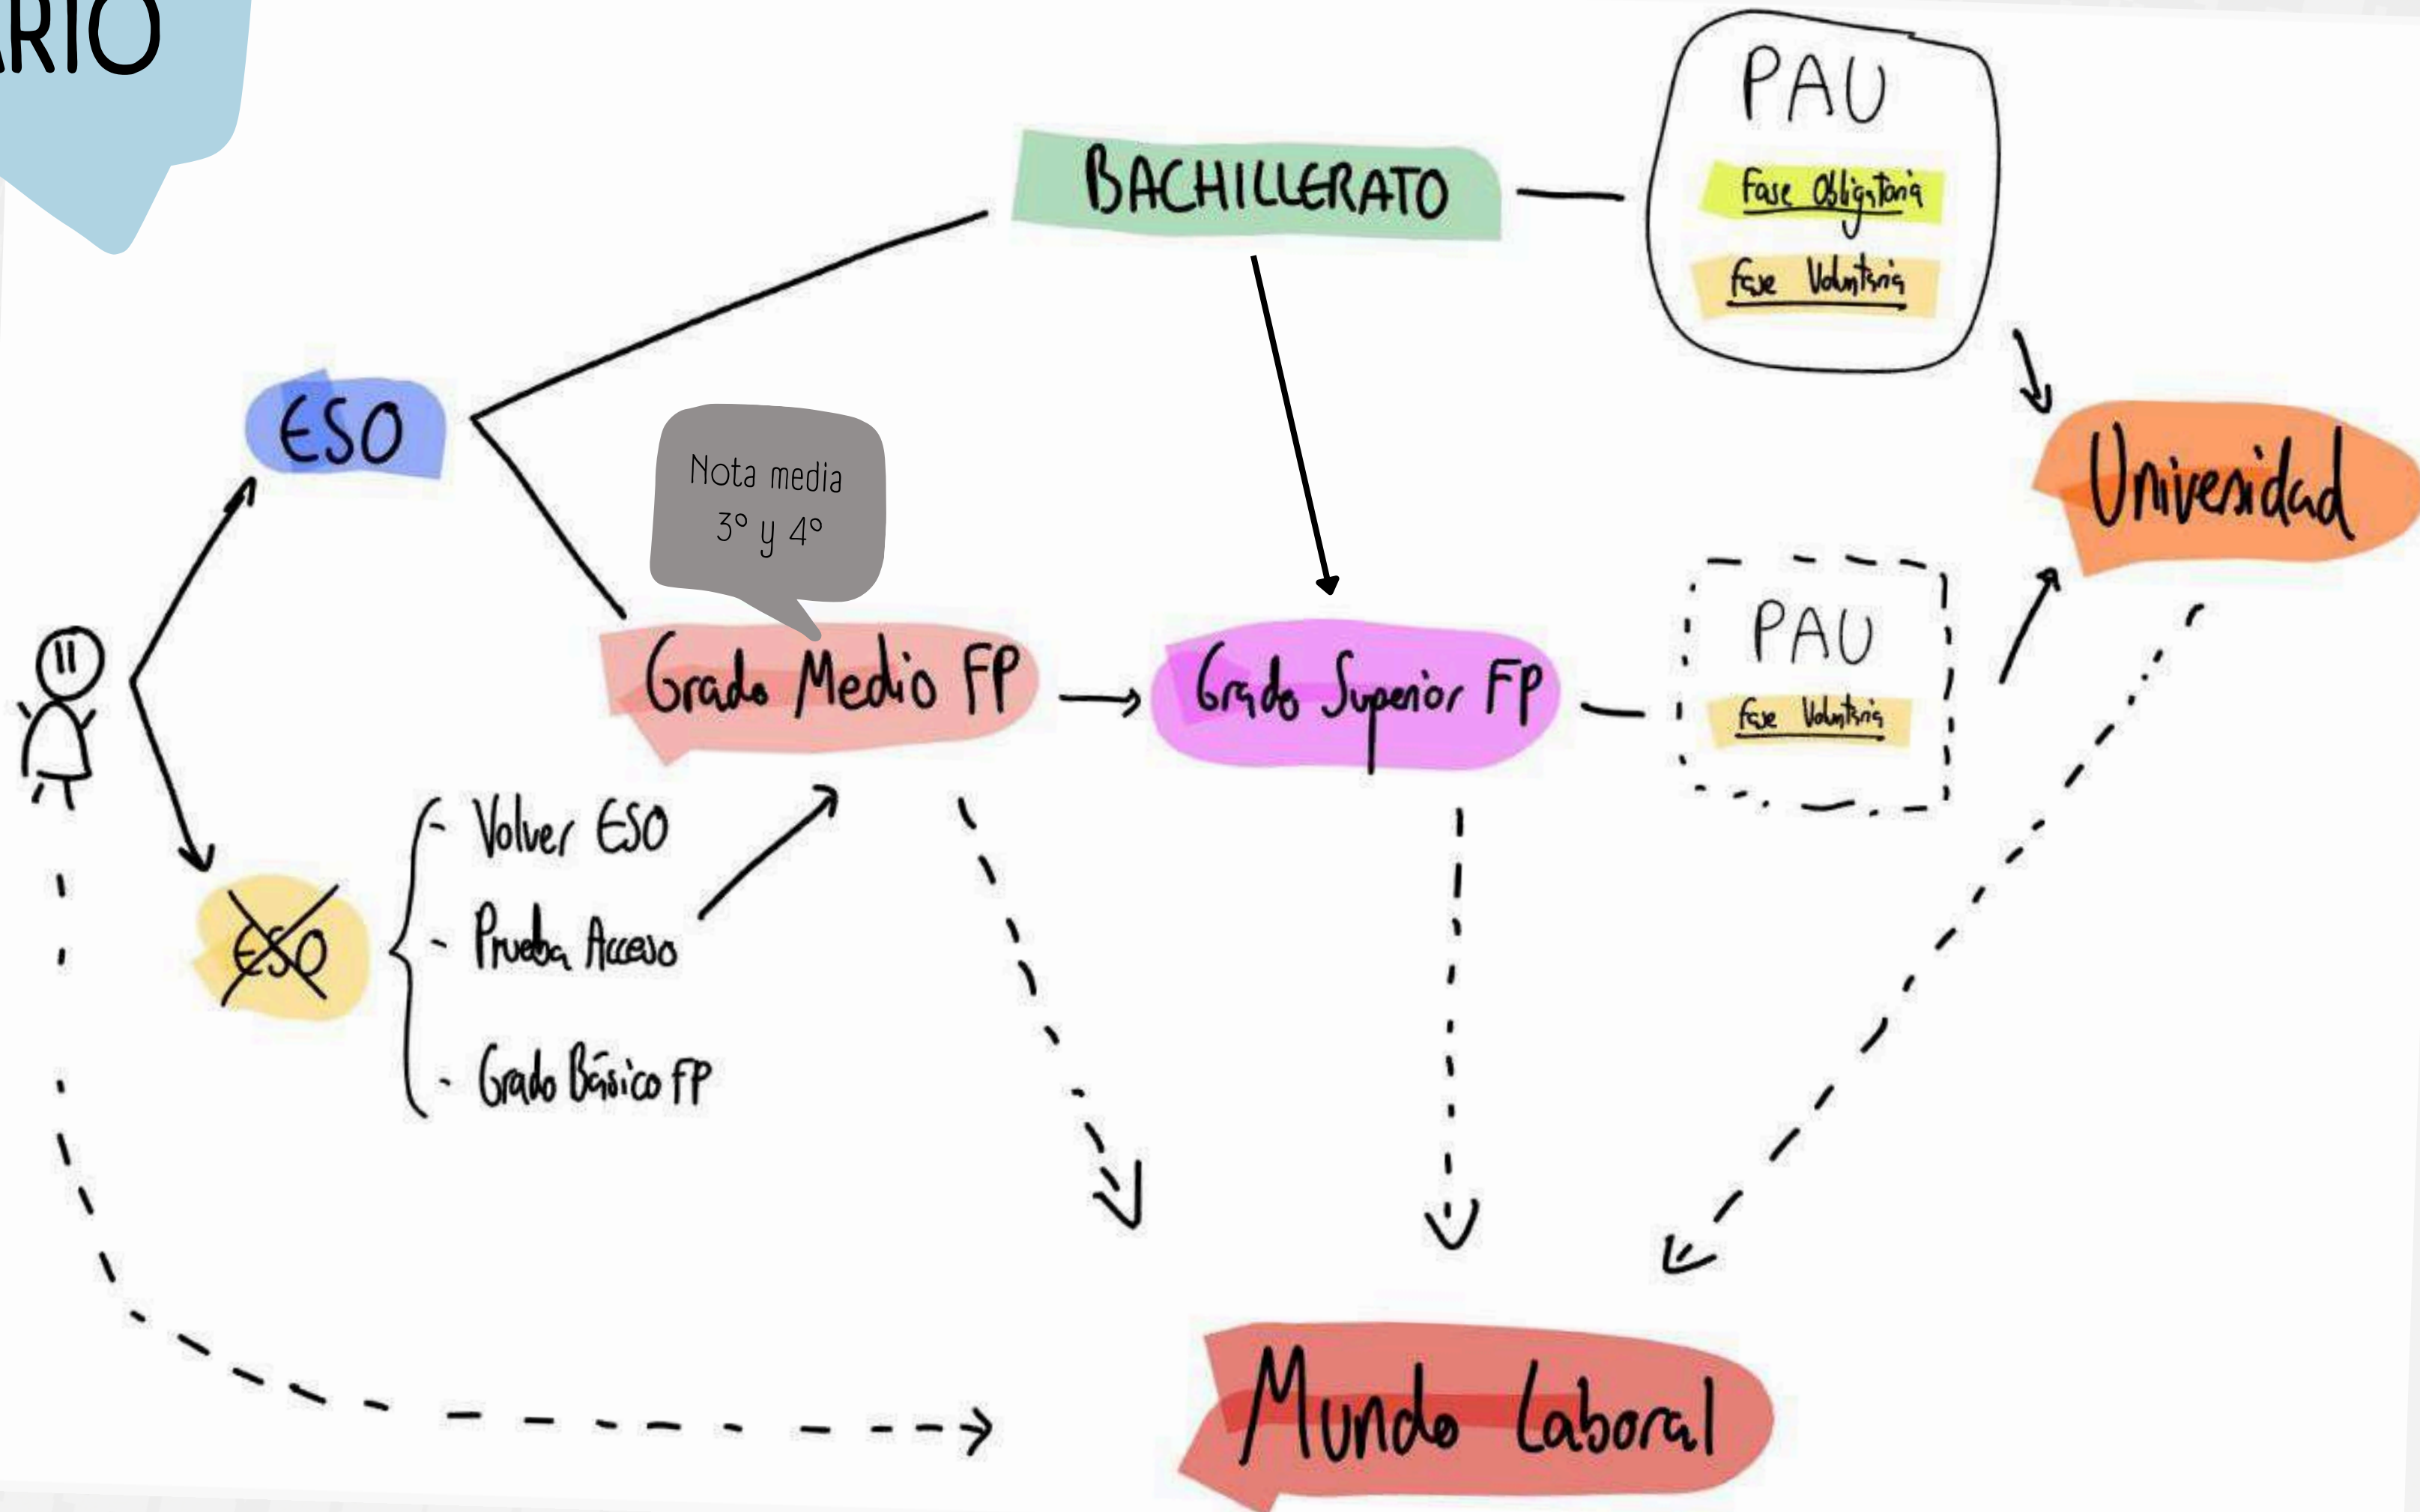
RIO

BACHILLERATO

PAU

Fase Obligatoria

Fase Voluntaria

ESO

Nota media
3º y 4º

Universidad

Grado Medio FP

Grado Superior FP

PAU

Fase Voluntaria

ESO

- Volver ESO
- Prueba Acceso
- Grado Básico FP

Mundo Laboral